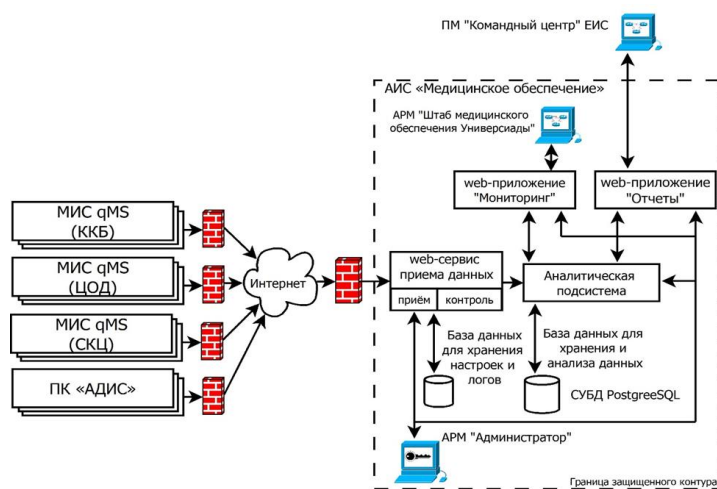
ПМ "Командный центр" ЕИС

АИС «Медицинское обеспечение»

АРМ "Штаб медицинского обеспечения Универсиады"

web-приложение "Мониторинг"

web-приложение "Отчеты"

МИС qMS (ККБ)

МИС qMS (ЦОД)

МИС qMS (СКЦ)

ПК «АДИС»

Интернет

web-сервис приема данных

приём

контроль

Аналитическая подсистема

База данных для хранения настроек и логов

База данных для хранения и анализа данных

СУБД PostgreeSQL

АРМ "Администратор"

Граница защищенного контура